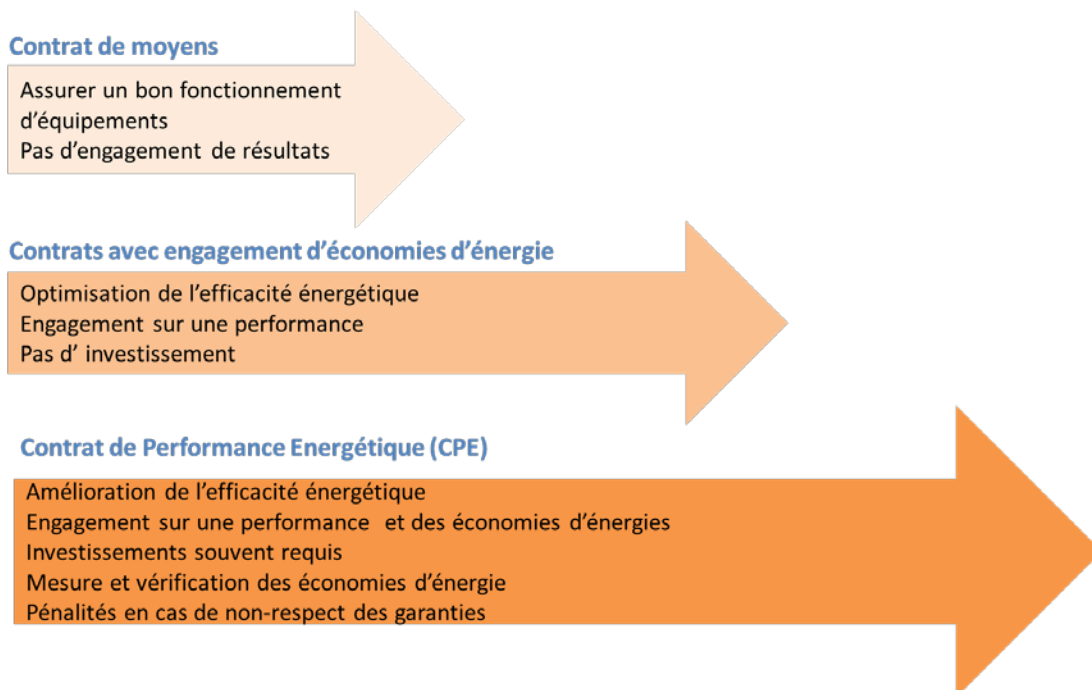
Contrat de moyens

Assurer un bon fonctionnement d'équipements
Pas d'engagement de résultats

Contrats avec engagement d'économies d'énergie

Optimisation de l'efficacité énergétique
Engagement sur une performance
Pas d' investissement

Contrat de Performance Energétique (CPE)

Amélioration de l'efficacité énergétique
Engagement sur une performance et des économies d'énergies
Investissements souvent requis
Mesure et vérification des économies d'énergie
Pénalités en cas de non-respect des garanties